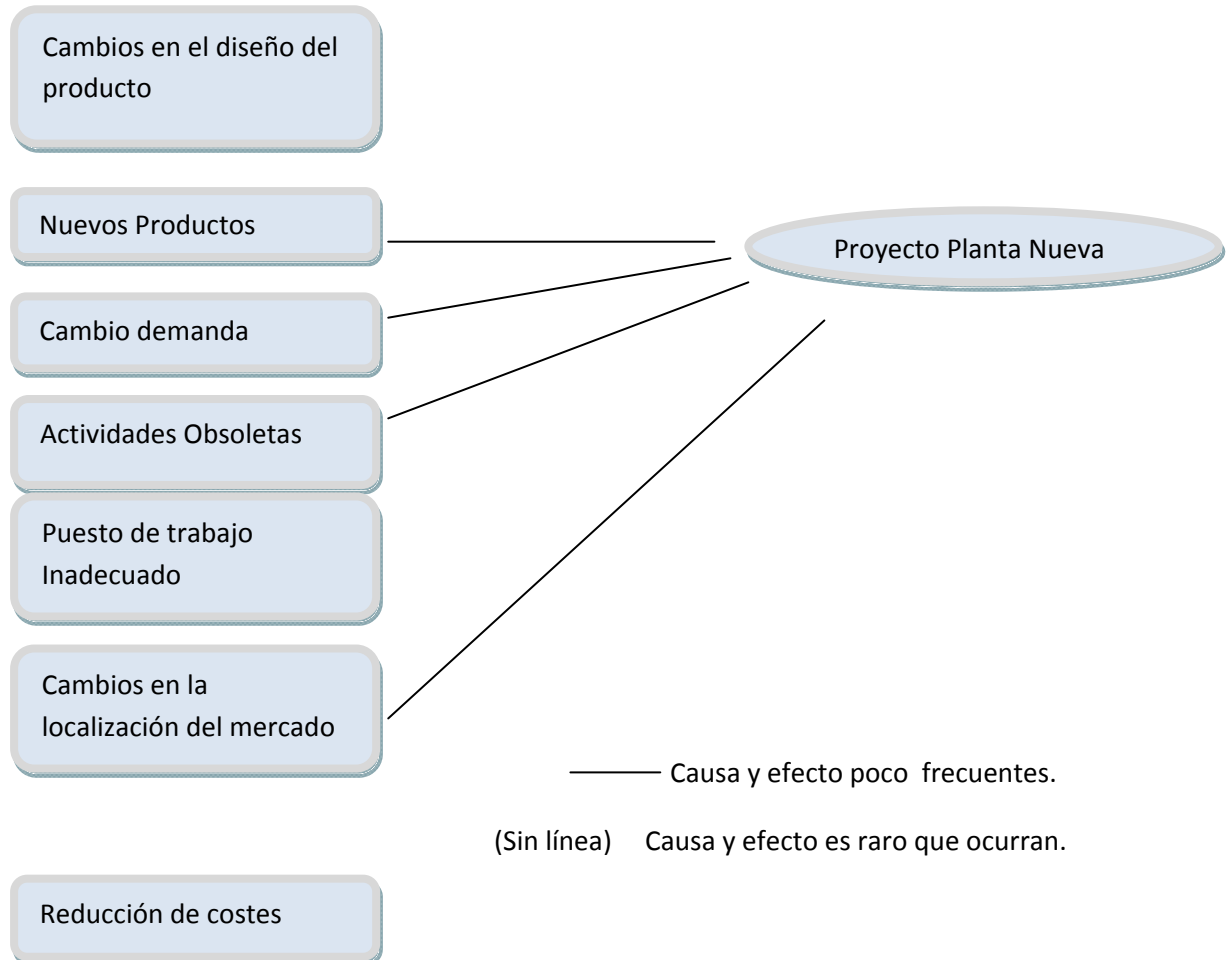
Cambios en el diseño del producto

Nuevos Productos

Proyecto Planta Nueva

Cambio demanda

Actividades Obsoletas

Puesto de trabajo Inadecuado

Cambios en la localización del mercado

Causa y efecto poco frecuentes.

(Sin línea) Causa y efecto es raro que ocurran.

Reducción de costes